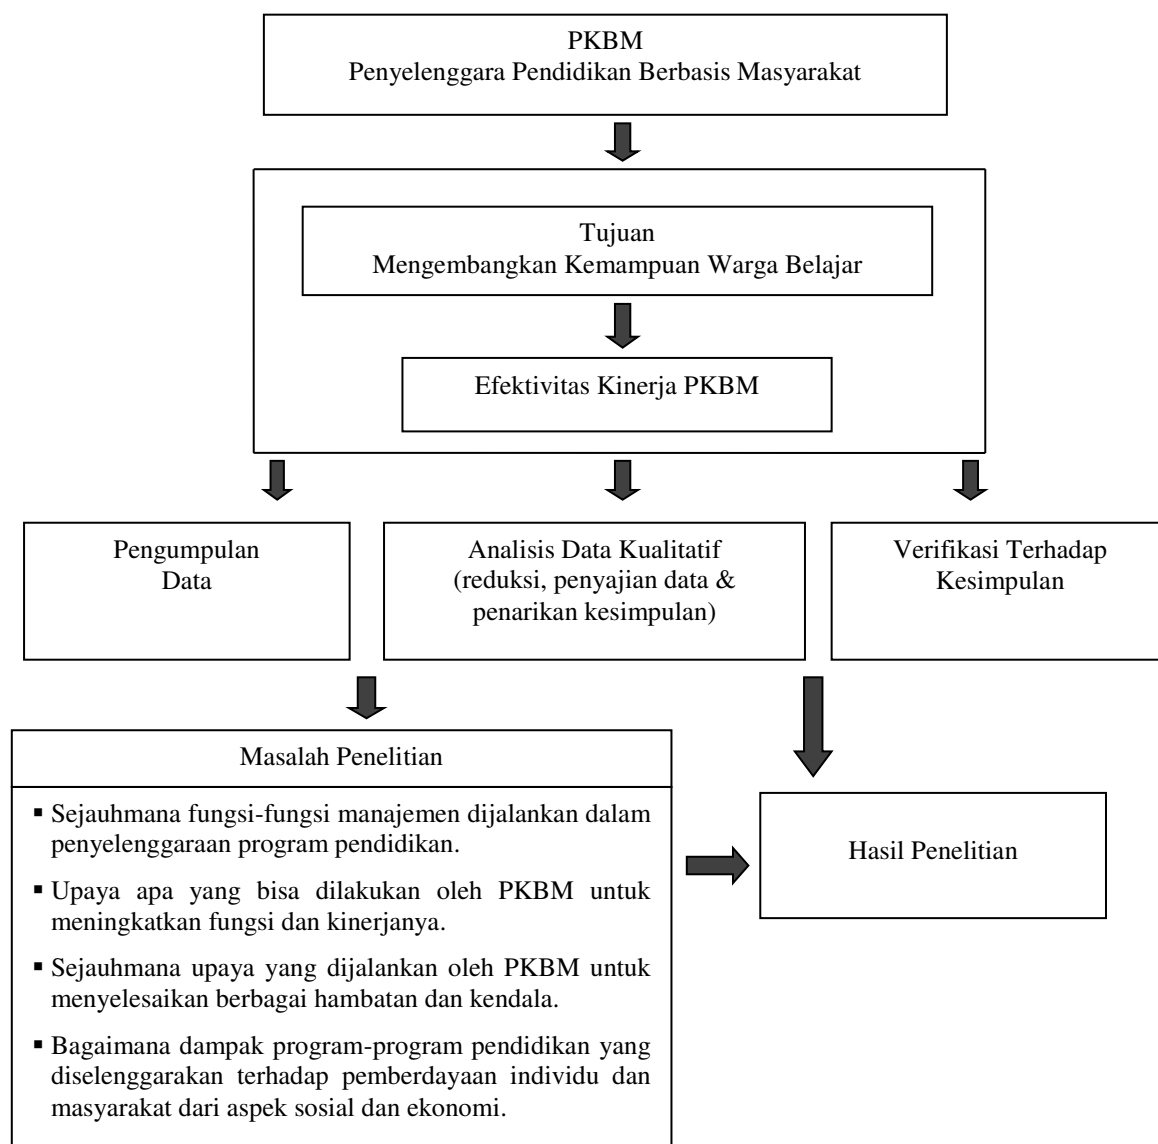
PKBM
Penyelenggara Pendidikan Berbasis Masyarakat

Tujuan
Mengembangkan Kemampuan Warga Belajar

Efektivitas Kinerja PKBM

Pengumpulan Data

Analisis Data Kualitatif (reduksi, penyajian data & penarikan kesimpulan)

Verifikasi Terhadap Kesimpulan

Masalah Penelitian

▪ Sejauhmana fungsi-fungsi manajemen dijalankan dalam penyelenggaraan program pendidikan.

▪ Upaya apa yang bisa dilakukan oleh PKBM untuk meningkatkan fungsi dan kinerjanya.

▪ Sejauhmana upaya yang dijalankan oleh PKBM untuk menyelesaikan berbagai hambatan dan kendala.

▪ Bagaimana dampak program-program pendidikan yang diselenggarakan terhadap pemberdayaan individu dan masyarakat dari aspek sosial dan ekonomi.

Hasil Penelitian